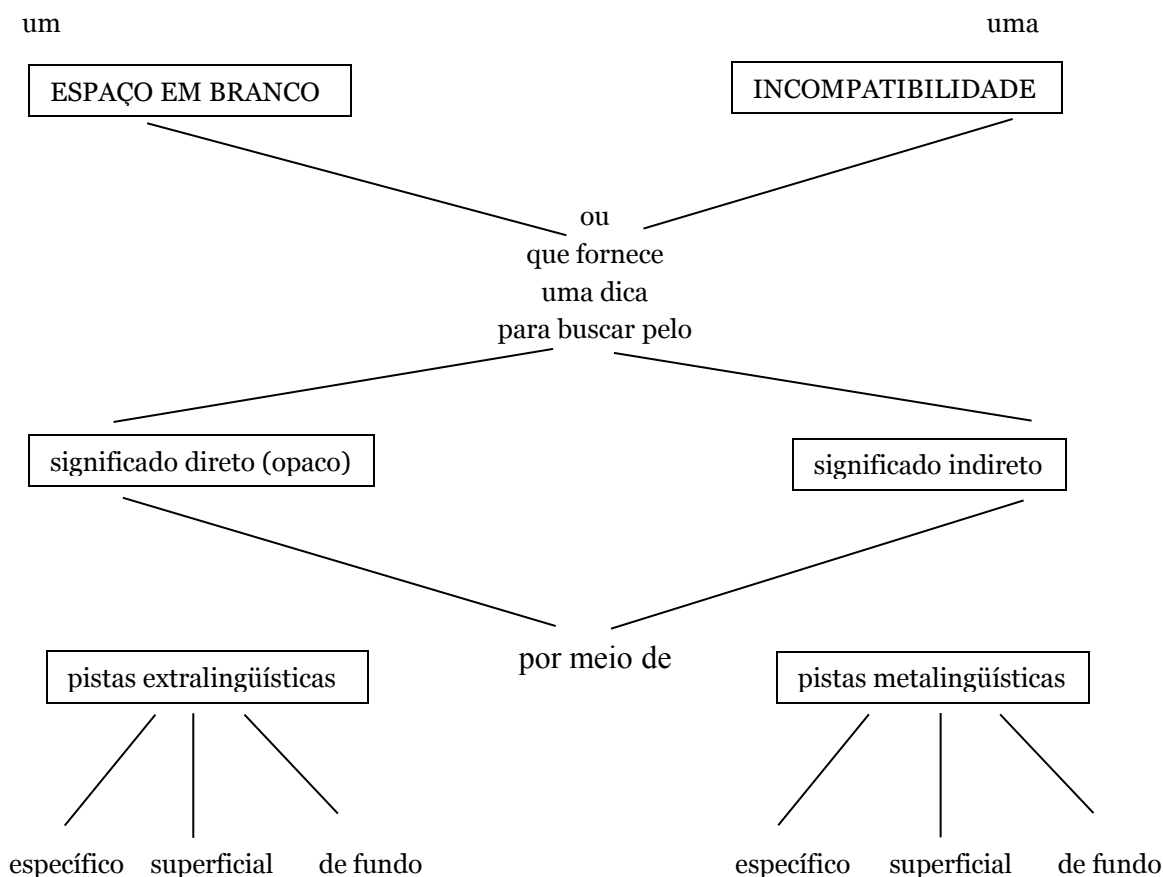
um

uma

ESPAÇO EM BRANCO

INCOMPATIBILIDADE

ou
que fornece
uma dica
para buscar pelo

significado direto (opaco)

significado indireto

por meio de

pistas extralingüísticas

pistas metalingüísticas

específico superficial de fundo

específico superficial de fundo